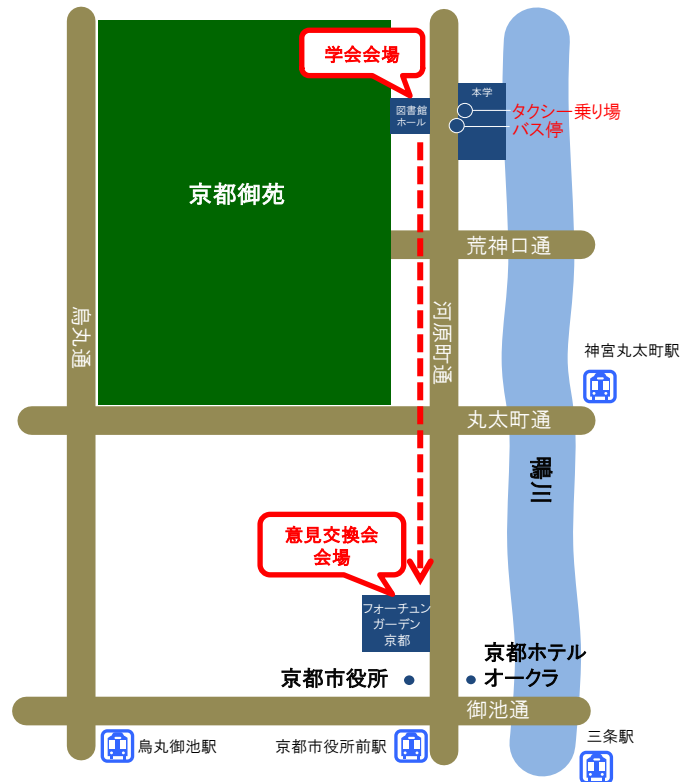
学会会場

図書館
ホール

本学

タクシー乗り場
バス停

京都御苑

荒神口通

烏丸通

河原町通

神宮丸太町駅

丸太町通

鴨川

意見交換会
会場

フォーチュン
ガーデン
京都

京都ホテル
オークラ

京都市役所

御池通

烏丸御池駅

京都市役所前駅

三条駅